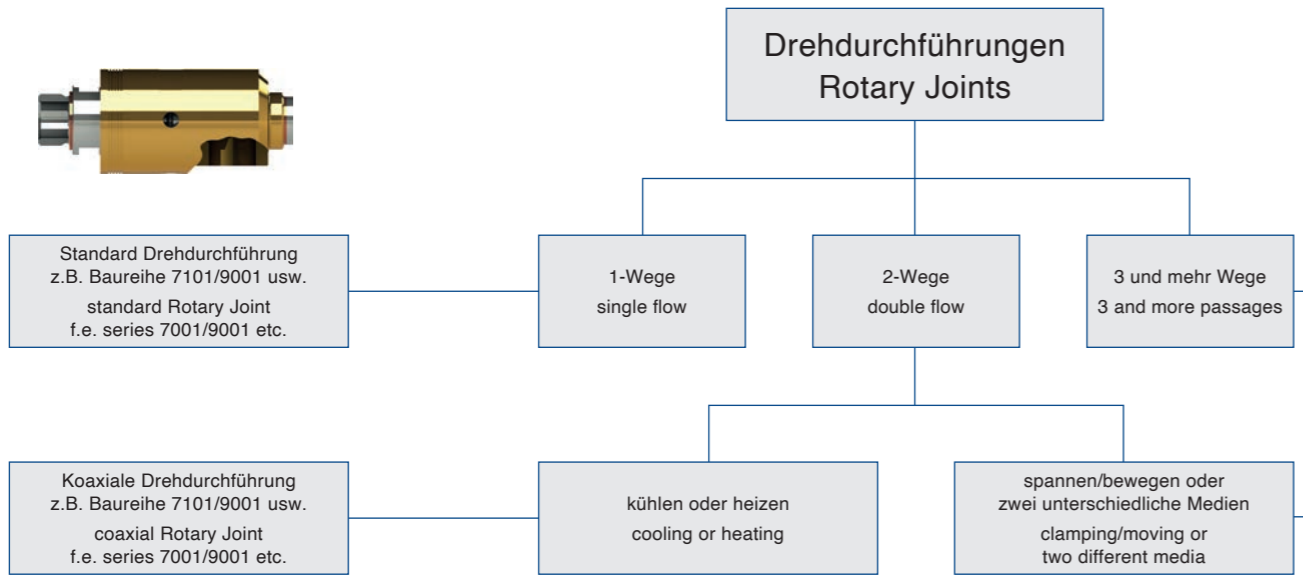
Drehdurchführungen
Rotary Joints

Standard Drehdurchführung
z.B. Baureihe 7101/9001 usw.
standard Rotary Joint
f.e. series 7001/9001 etc.

1-Wege
single flow

2-Wege
double flow

3 und mehr Wege
3 and more passages

Koaxiale Drehdurchführung
z.B. Baureihe 7101/9001 usw.
coaxial Rotary Joint
f.e. series 7001/9001 etc.

kühlen oder heizen
cooling or heating

spannen/bewegen oder
zwei unterschiedliche Medien
clamping/moving or
two different media